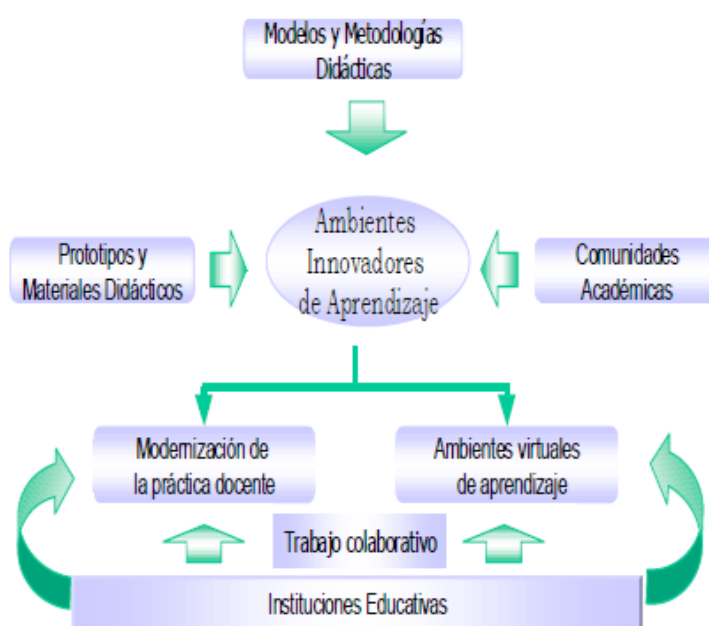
Modelos y Metodologías Didácticas

Prototipos y Materiales Didácticos

Ambientes Innovadores de Aprendizaje

Comunidades Académicas

Modernización de la práctica docente

Ambientes virtuales de aprendizaje

Trabajo colaborativo

Instituciones Educativas